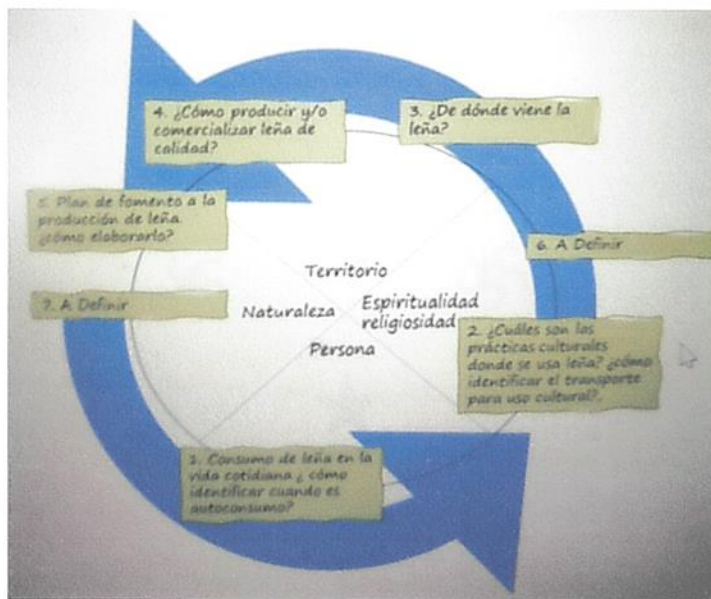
4. ¿Cómo producir y/o comercializar leña de calidad?

3. ¿De dónde viene la leña?

5. Plan de fomento a la producción de leña. ¿cómo elaborarlo?

6. A Definir

Territorio

7. A Definir

Naturaleza

Espiritualidad religiosidad

Persona

2. ¿Cuáles son las prácticas culturales donde se usa leña? ¿cómo identificar el transporte para uso cultural?

1. Consumo de leña en la vida cotidiana ¿ cómo identificar cuando es autoconsumo?